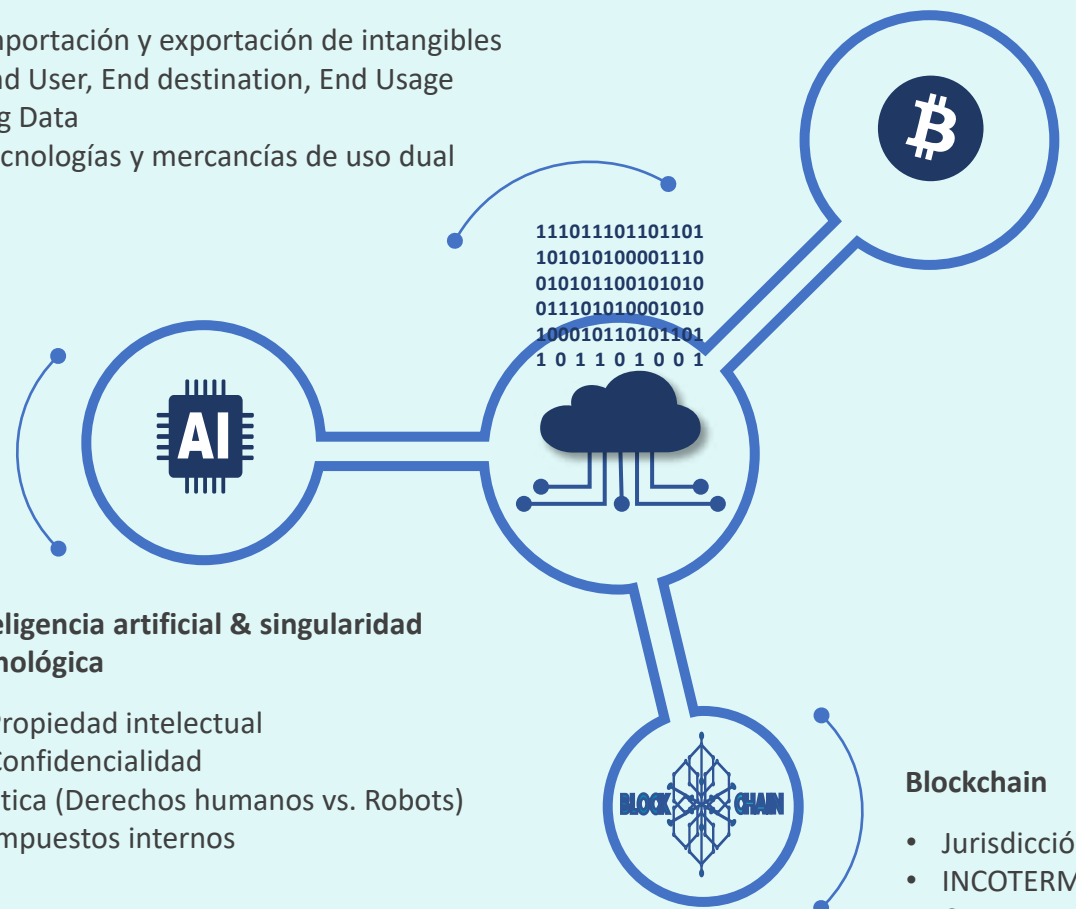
nportación y exportación de intangibles
nd User, End destination, End Usage
g Data
cnologías y mercancías de uso dual

111011101101101
101010100001110
010101100101010
011101010001010
100010110101101
1 0 1 1 0 1 0 0 1

AI

eligencia artificial & singularidad
nológica

ropiedad intelectual
Confidencialidad
tica (Derechos humanos vs. Robots)
mpuestos internos

BLOCK CHAIN

Blockchain

• Jurisdicció
• INCOTERM